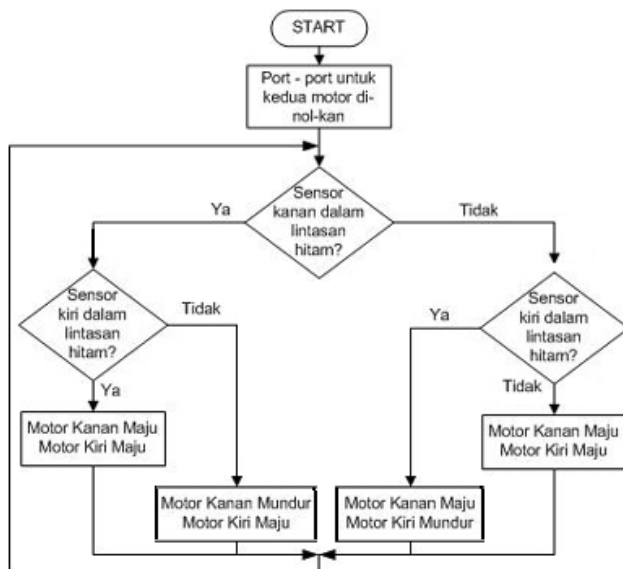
START

Port - port untuk kedua motor di-nol-kan

Sensor kanan dalam lintasan hitam?

Ya

Tidak

Sensor kiri dalam lintasan hitam?

Tidak

Ya

Motor Kanan Maju
Motor Kiri Maju

Motor Kanan Mundur
Motor Kiri Maju

Ya

Sensor kiri dalam lintasan hitam?

Tidak

Motor Kanan Maju
Motor Kiri Mundur

Motor Kanan Maju
Motor Kiri Maju